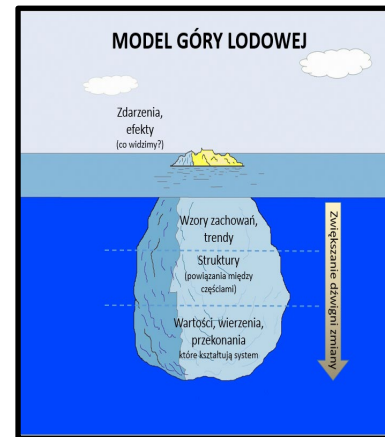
MODEL GÓRY LODOWEJ

Zdarzenia, efekty (co widzimy?)

Wzory zachowań, trendy

Struktury (powiązania między częściami)

Wartości, wierzenia, przekonania które kształtują system

Zwiększanie dźwigni zmiany